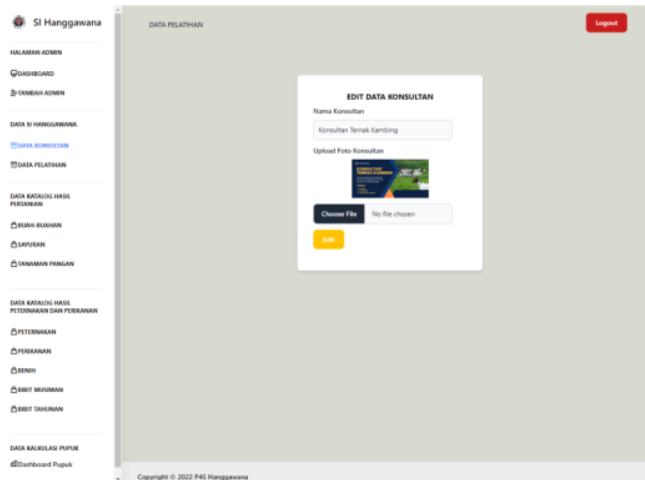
SI Hanggawana

HALAMAN ADMIN

DASHBOARD

TAMBAH ADMIN

DATA SI HANGGAWANA

DATA KONSULTAN

DATA PELATIHAN

DATA KATALOG HASIL PERTANIAN

BUAH-BUAHAN

SAYURAN

TANAMAN PANGAN

DATA KATALOG HASIL PETERNAKAN DAN PERIKANAN

PETERNAKAN

PERIKANAN

BENIH

BIBIT MUSIMAN

BIBIT TAHUNAN

DATA KALKULASI PUPUK

Dashboard Pupuk

DATA PELATIHAN

Logout

EDIT DATA KONSULTAN

Nama Konsultan

Konsultan Ternak Kambing

Upload Foto Konsultan

KONSULTAN TERNAK KAMBING

Choose File No file chosen

Edit

Copyright © 2022 P4S Hanggawana